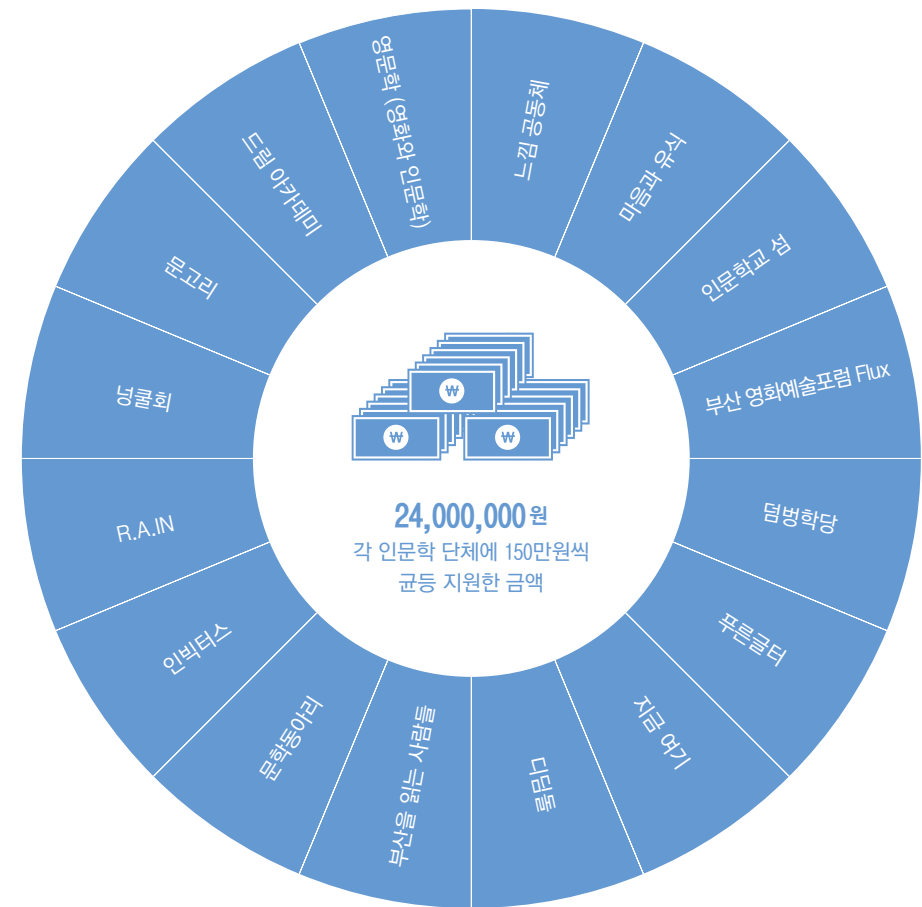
느낌 공동체

마음과 유식

인문학교 섬

부산 영화예술포럼 Flux

덤벙학당

푸른글터

지금 여기

디딤돌

부산을 읽는 사람들

문학동아리

인빅터스

R.A.IN

넝쿨회

문고리

드림 아카데미

영문학 (영화와 인문학)

₩ ₩ ₩

24,000,000 원
각 인문학 단체에 150만원씩 균등 지원한 금액